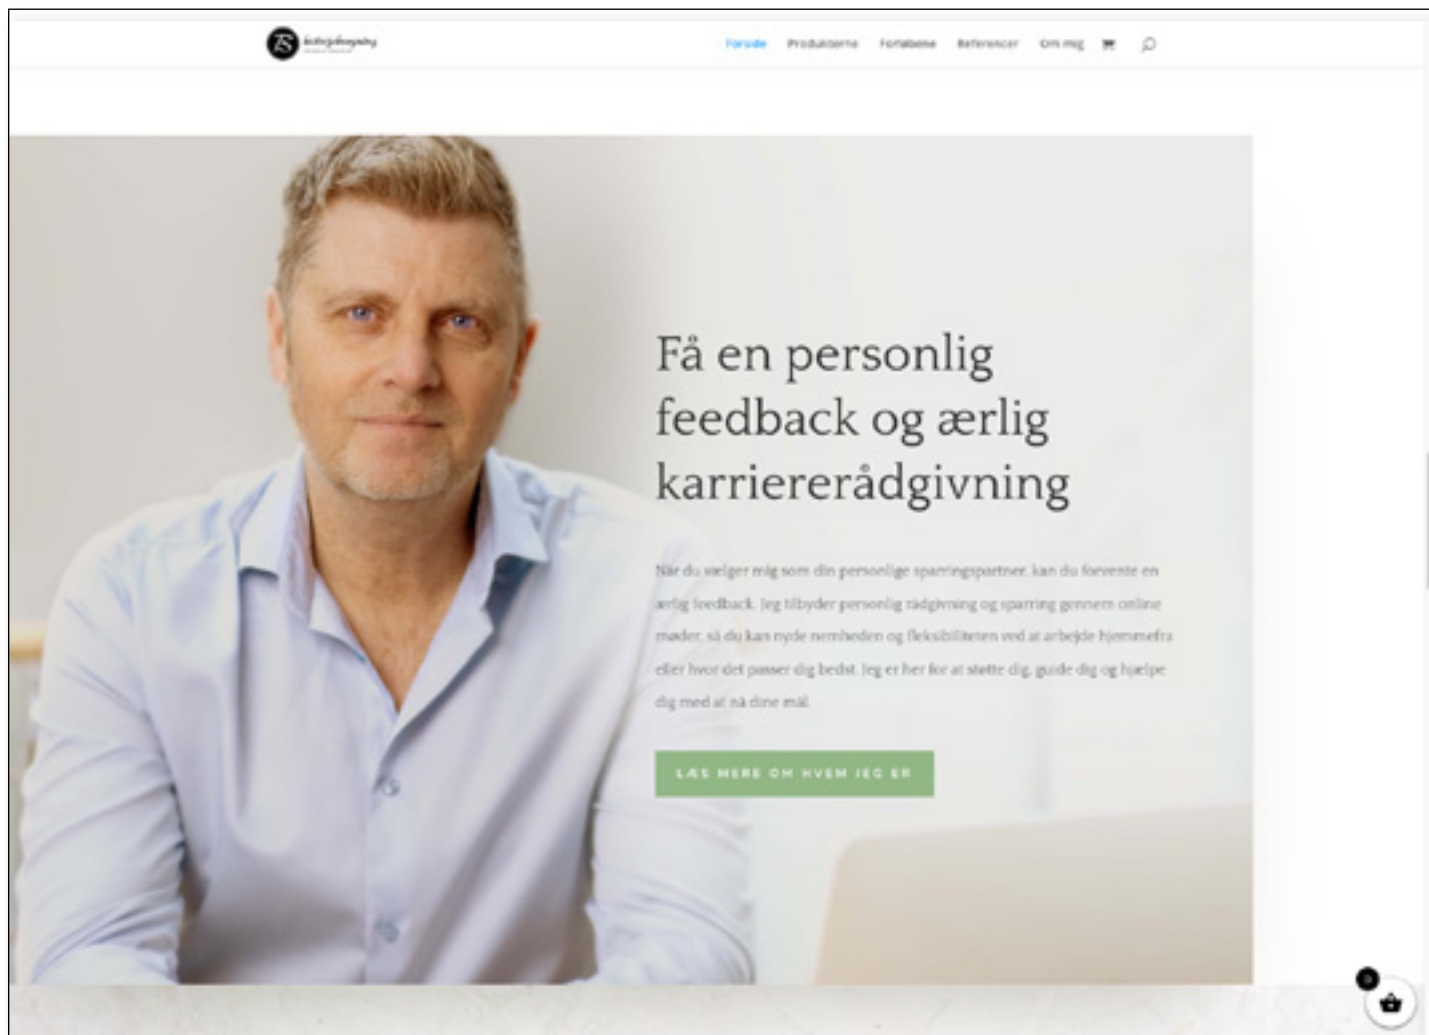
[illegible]

Forside Produkterne Forløbene Referencer Om mig

Få en personlig feedback og ærlig karriererådgivning

Når du vælger mig som din personlige sparringspartner, kan du forvente en ærlig feedback. Jeg tilbyder personlig rådgivning og sparring gennem online møder, så du kan nyde nemheden og fleksibiliteten ved at arbejde hjemmefra eller hvor det passer dig bedst. Jeg er her for at støtte dig, guide dig og hjælpe dig med at nå dine mål.

LÆS MERE OM HVEM JEG ER

0